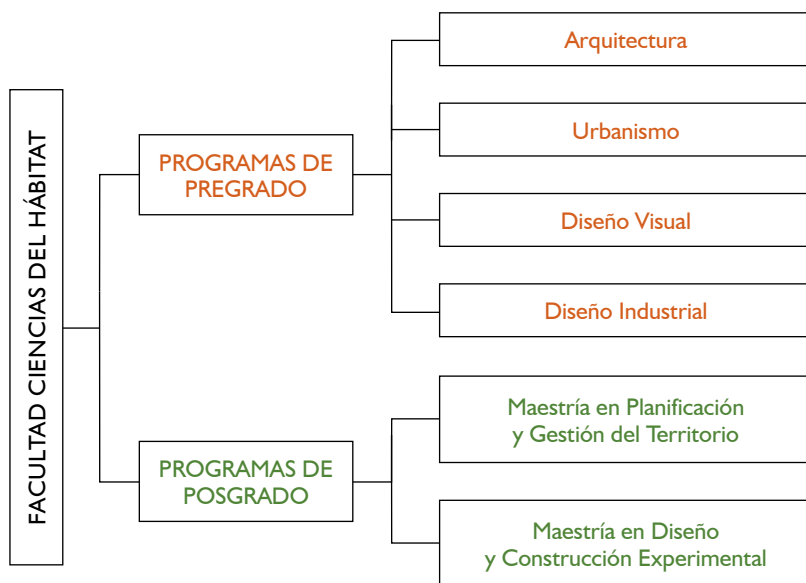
FACULTAD CIENCIAS DEL HÁBITAT

PROGRAMAS DE PREGRADO

Arquitectura

Urbanismo

Diseño Visual

Diseño Industrial

PROGRAMAS DE POSGRADO

Maestría en Planificación y Gestión del Territorio

Maestría en Diseño y Construcción Experimental